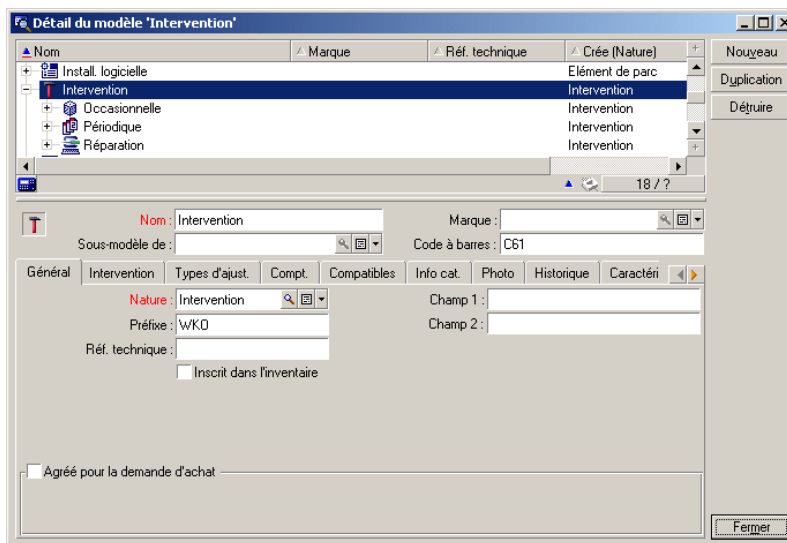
Détail du modèle 'Intervention'

| Nom | Marque | Réf. technique | Crée (Nature) |
|---|---|---|---|
| Install. logicielle | | | Elément de parc |
| Intervention | | | Intervention |
| Occasionnelle | | | Intervention |
| Périodique | | | Intervention |
| Réparation | | | Intervention |

18 / ?

Nouveau
Duplication
Détruire

Nom : Intervention
Marque :
Sous-modèle de :
Code à barres : C61

Général | Intervention | Types d'ajust. | Compt. | Compatibles | Info cat. | Photo | Historique | Caractéri

Nature : Intervention
Champ 1 :
Préfixe : WKO
Champ 2 :
Réf. technique :
Inscrit dans l'inventaire

Agréé pour la demande d'achat

Fermer